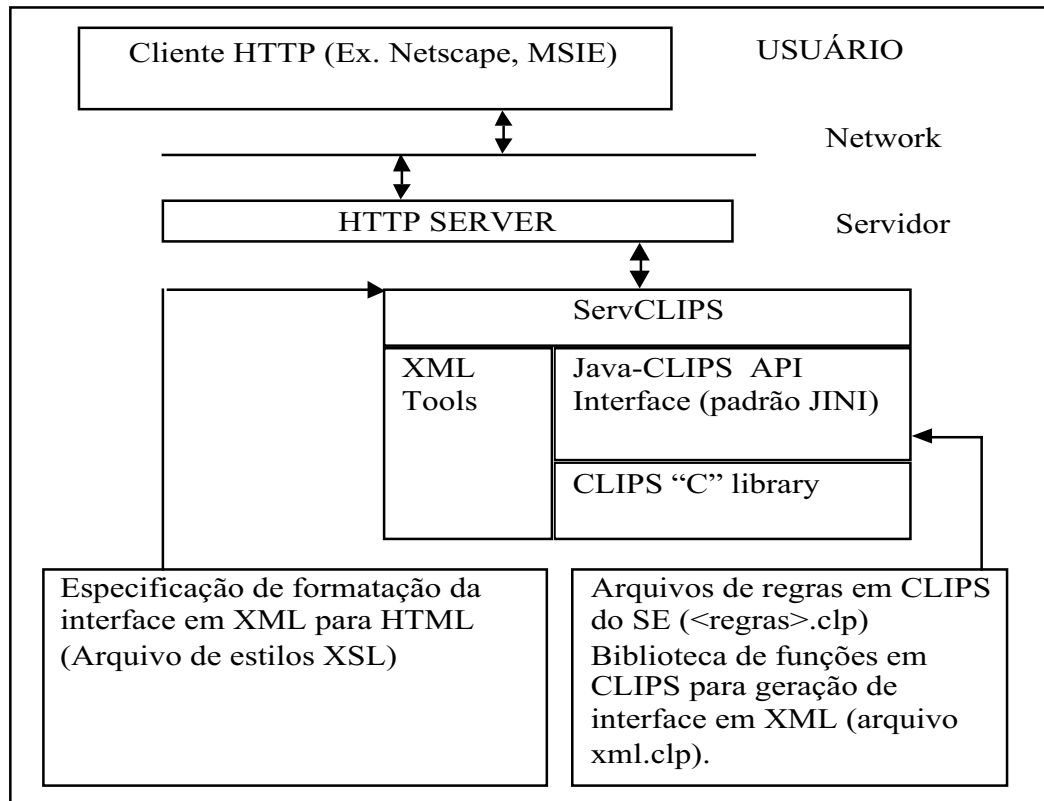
Cliente HTTP (Ex. Netscape, MSIE)

USUÁRIO

Network

HTTP SERVER

Servidor

ServCLIPS

XML Tools

Java-CLIPS API Interface (padrão JINI)

CLIPS "C" library

Especificação de formatação da interface em XML para HTML (Arquivo de estilos XSL)

Arquivos de regras em CLIPS do SE (<regras>.clp)
Biblioteca de funções em CLIPS para geração de interface em XML (arquivo xml.clp).